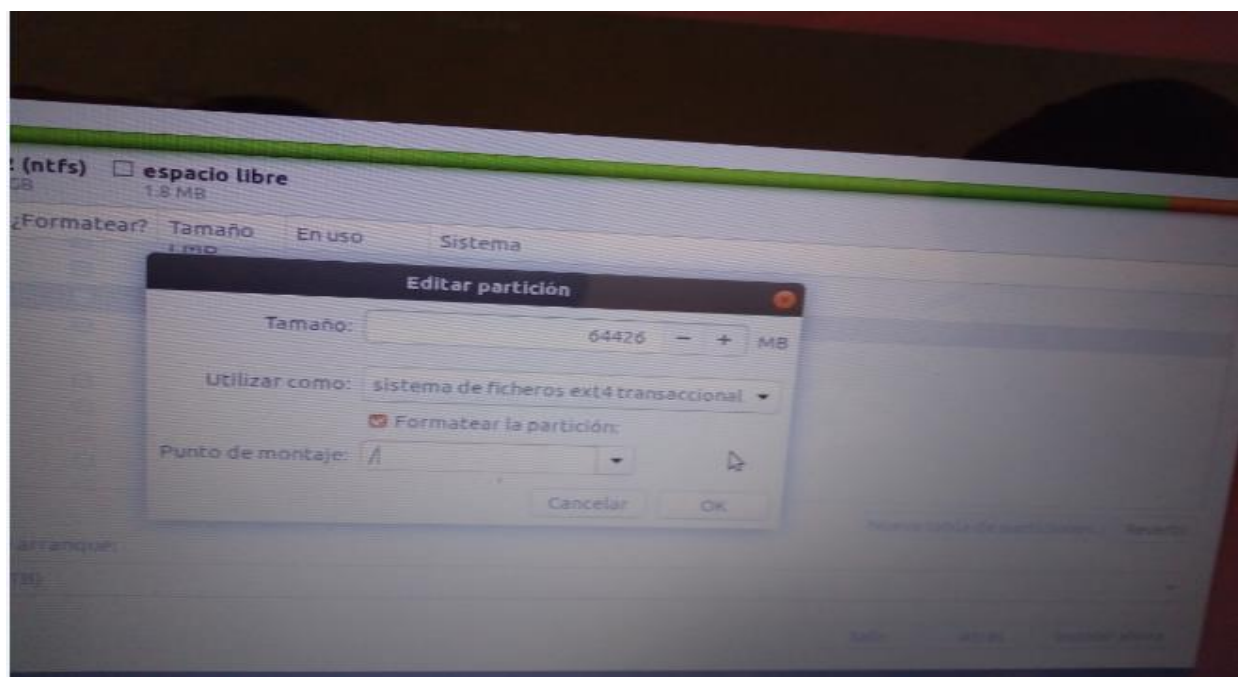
: (ntfs) GB espacio libre 1.8 MB

¿Formatear? Tamaño En uso Sistema

Editar partición

Tamaño: 64426 − + MB

Utilizar como: sistema de ficheros ext4 transaccional

Formatear la partición:

Punto de montaje: /

Cancelar OK

arranque:

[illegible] Revertir

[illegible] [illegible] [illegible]